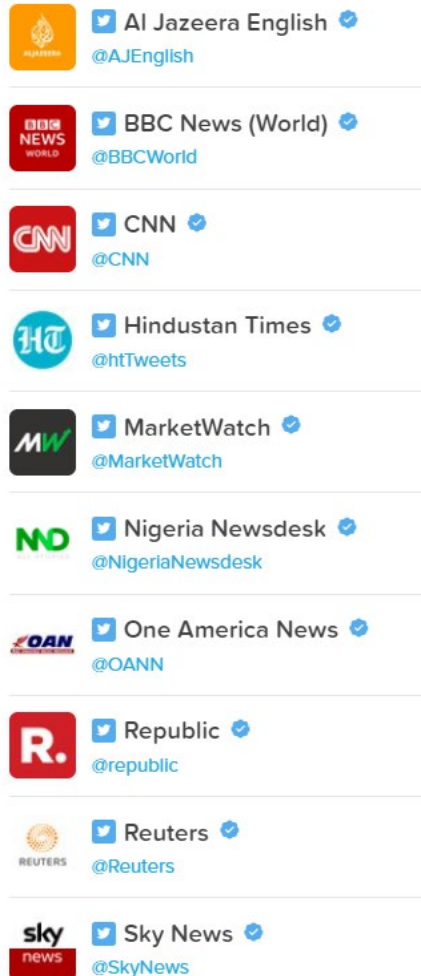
ALJAZEERA Al Jazeera English
@AJEnglish

BBC NEWS WORLD BBC News (World)
@BBCWorld

CNN CNN
@CNN

HT Hindustan Times
@htTweets

MW MarketWatch
@MarketWatch

ND Nigeria Newsdesk
@NigeriaNewsdesk

OAN One America News
@OANN

R. Republic
@republic

REUTERS Reuters
@Reuters

sky news Sky News
@SkyNews